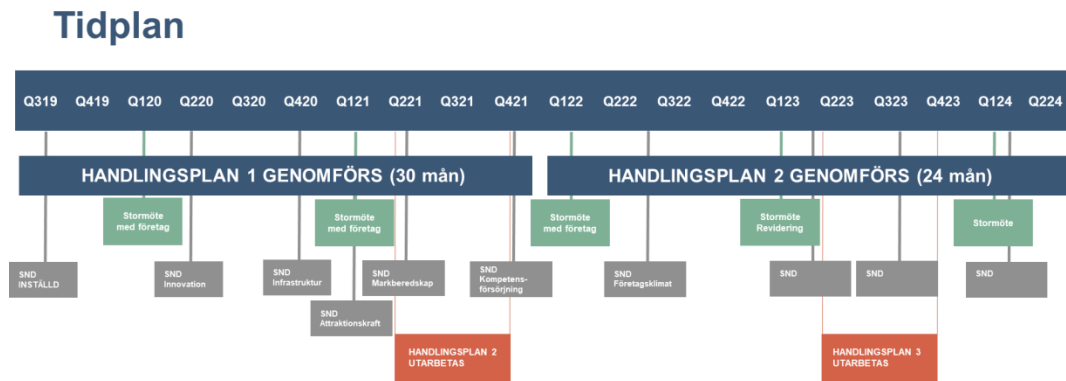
Tidplan

| Q319 | Q419 | Q120 | Q220 | Q320 | Q420 | Q121 | Q221 | Q321 | Q421 | Q122 | Q222 | Q322 | Q422 | Q123 | Q223 | Q323 | Q423 | Q124 | Q224 |
|---|---|---|---|---|---|---|---|---|---|---|---|---|---|---|---|---|---|---|---|

HANDLINGSPLAN 1 GENOMFÖRS (30 mån)

HANDLINGSPLAN 2 GENOMFÖRS (24 mån)

Stormöte med företag

Stormöte med företag

Stormöte med företag

Stormöte Revidering

Stormöte

SND INSTÄLLD

SND Innovation

SND Infrastruktur

SND Attraktionskraft

SND Markberedskap

SND Kompetensförsörjning

SND Företagsklimat

SND

SND

SND

HANDLINGSPLAN 2 UTARBETAS

HANDLINGSPLAN 3 UTARBETAS